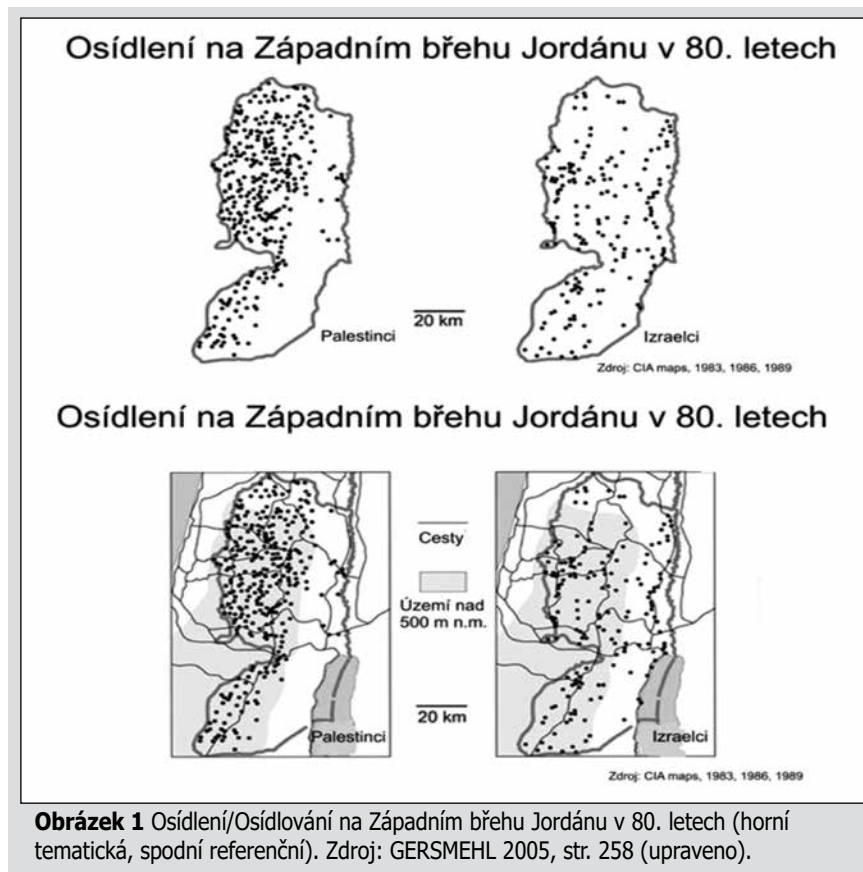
Osídlení na Západním břehu Jordánu v 80. letech

20 km

Palestinci

Izraelci

Zdroj: CIA maps, 1983, 1986, 1989

Osídlení na Západním břehu Jordánu v 80. letech

Cesty

Území nad 500 m n.m.

20 km

Palestinci

Izraelci

Zdroj: CIA maps, 1983, 1986, 1989

**Obrázek 1** Osídlení/Osídlování na Západním břehu Jordánu v 80. letech (horní tematická, spodní referenční). Zdroj: GERSMEHL 2005, str. 258 (upraveno).